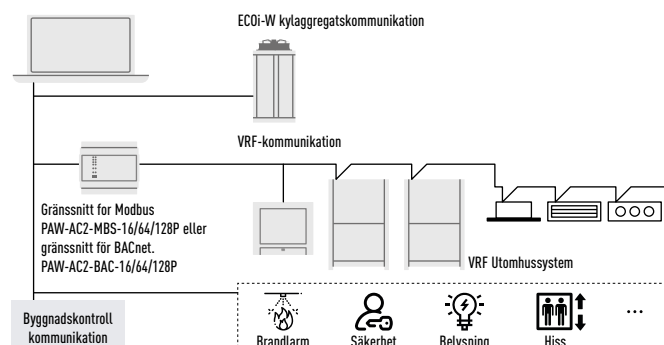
ECOi-W kylaggregatskommunikation

VRF-kommunikation

Gränssnitt for Modbus PAW-AC2-MBS-16/64/128P eller gränssnitt för BACnet. PAW-AC2-BAC-16/64/128P

VRF Utomhussystem

Byggnadskontroll kommunikation

Brandlarm

Säkerhet

Belysning

Hiss

...